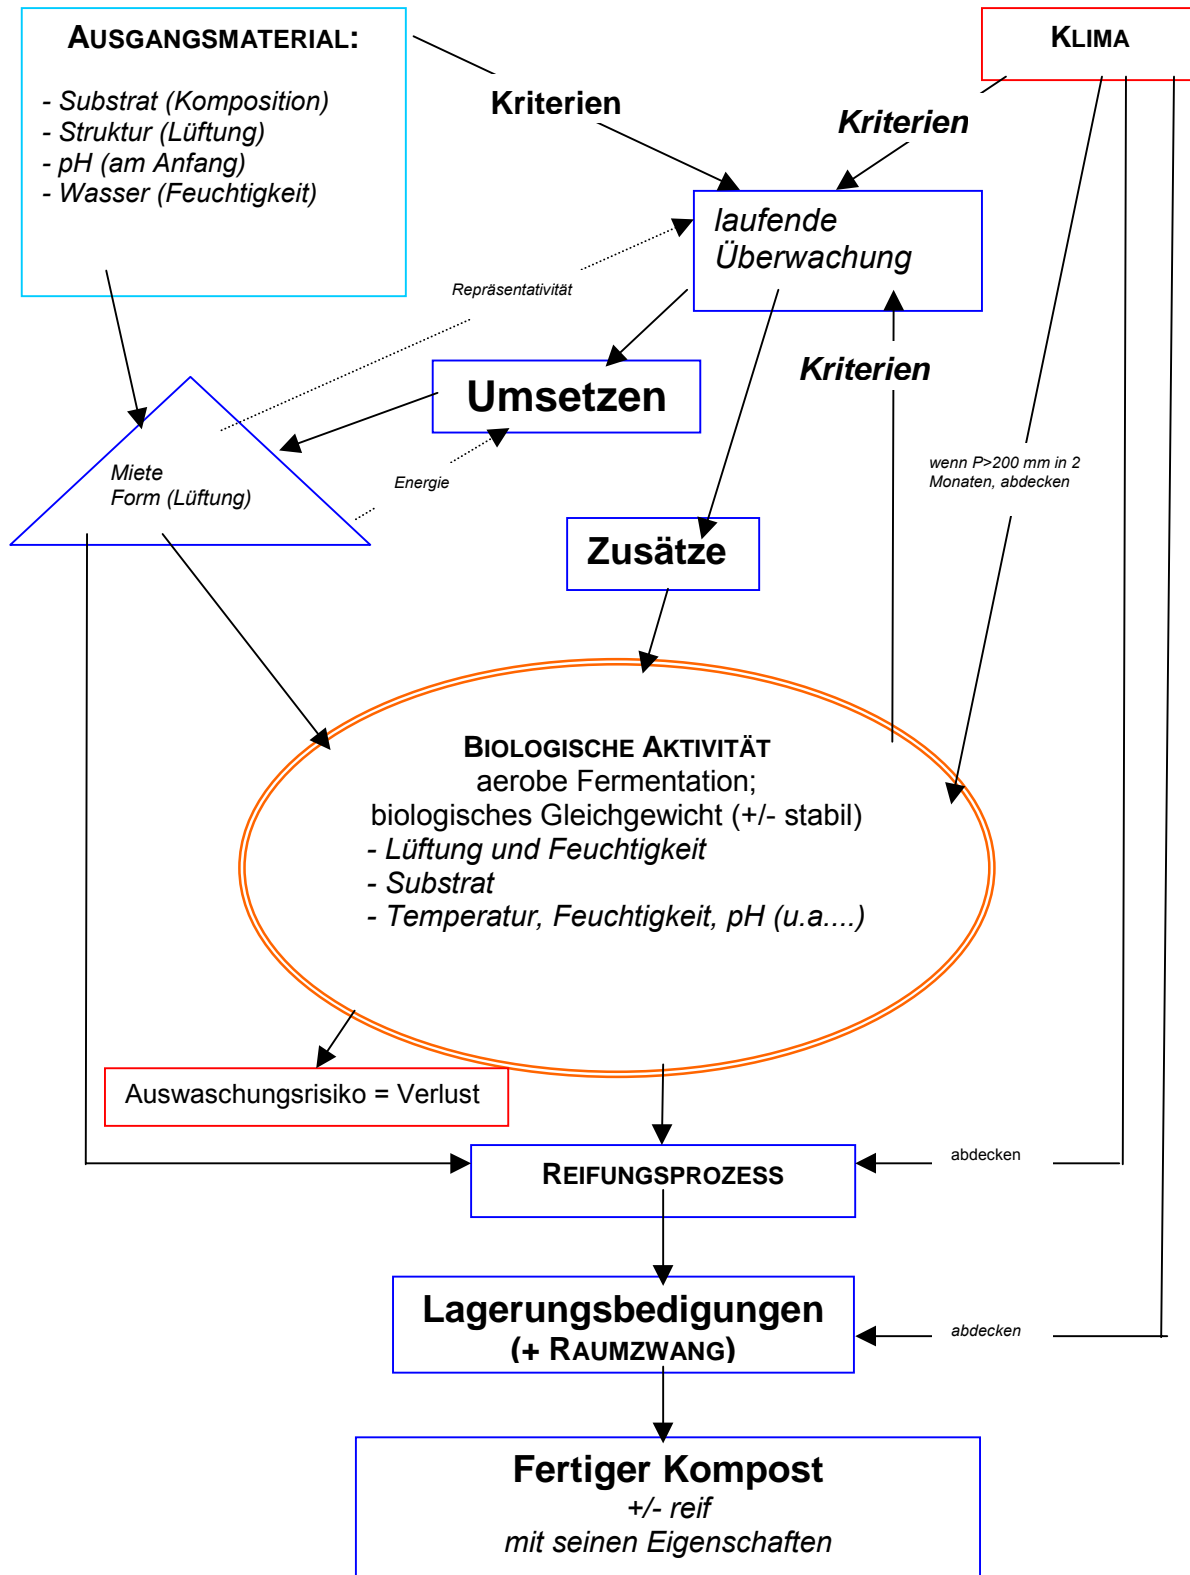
AUSGANGSMATERIAL:

- Substrat (Komposition)
- Struktur (Lüftung)
- pH (am Anfang)
- Wasser (Feuchtigkeit)

Kriterien

KLIMA

Kriterien

laufende Überwachung

Repräsentativität

Umsetzen

Kriterien

Miete
Form (Lüftung)

Energie

wenn P>200 mm in 2 Monaten, abdecken

Zusätze

BIOLOGISCHE AKTIVITÄT
aerobe Fermentation;
biologisches Gleichgewicht (+/- stabil)
- Lüftung und Feuchtigkeit
- Substrat
- Temperatur, Feuchtigkeit, pH (u.a....)

Auswaschungsrisiko = Verlust

REIFUNGSPROZESS

abdecken

Lagerungsbedigungen
(+ RAUMZWANG)

abdecken

Fertiger Kompost
+/- reif
mit seinen Eigenschaften